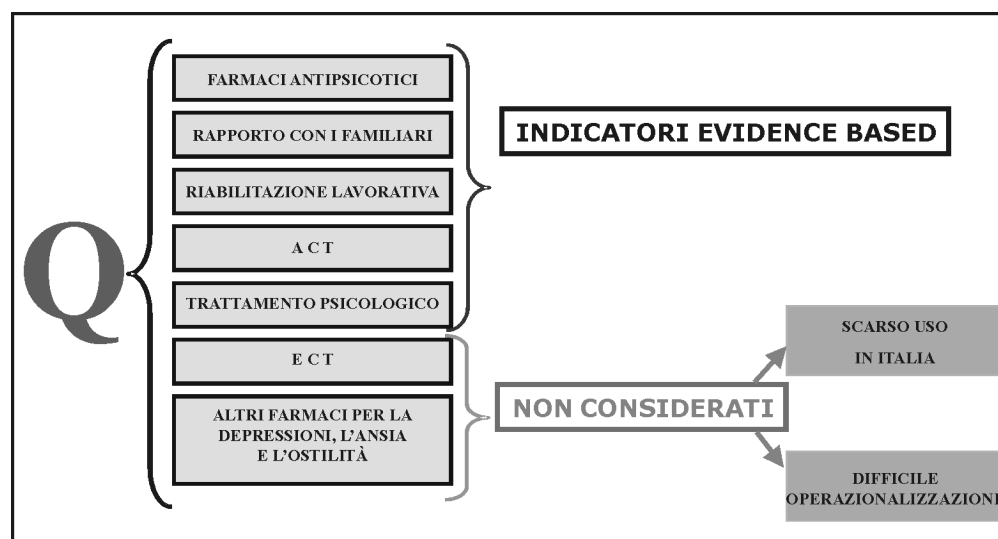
Q

FARMACI ANTIPSICOTICI

RAPPORTO CON I FAMILIARI

RIABILITAZIONE LAVORATIVA

A C T

TRATTAMENTO PSICOLOGICO

INDICATORI EVIDENCE BASED

E C T

ALTRI FARMACI PER LA DEPRESSIONI, L'ANSIA E L'OSTILITÀ

NON CONSIDERATI

SCARSO USO IN ITALIA

DIFFICILE OPERAZIONALIZZAZIONE